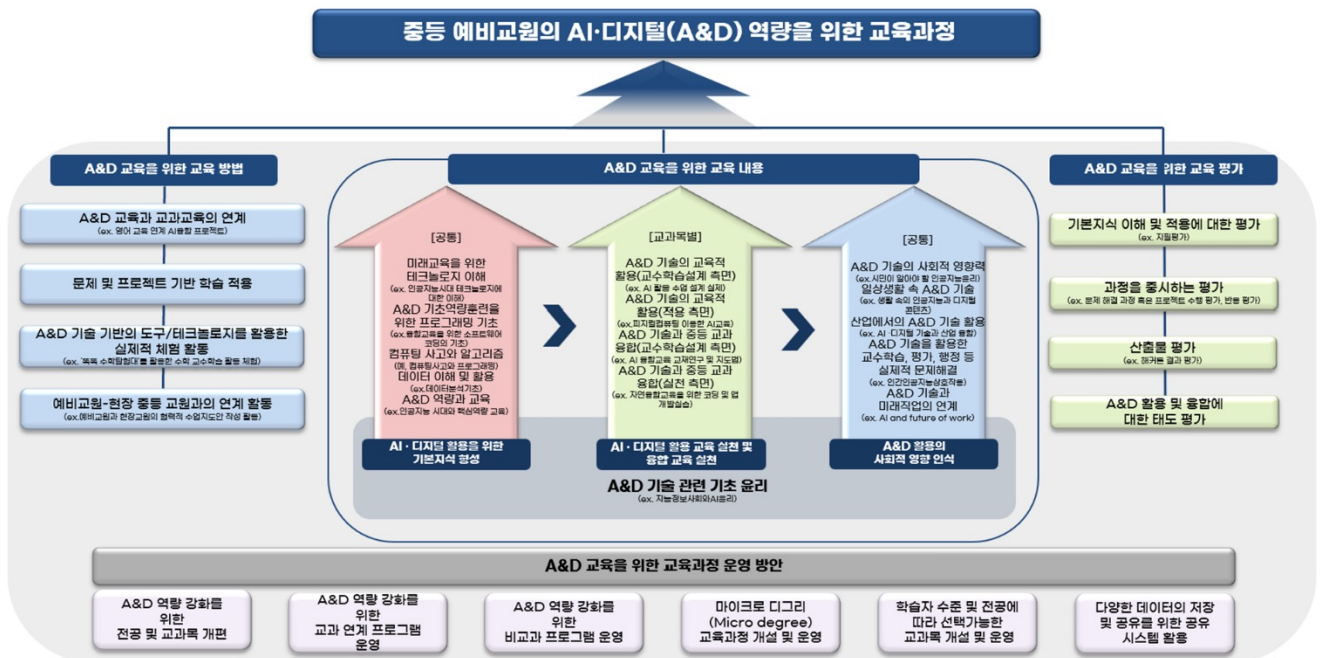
중등 예비교원의 AI·디지털(A&D) 역량을 위한 교육과정

A&D 교육을 위한 교육 방법

A&D 교육과 교과교육의 연계
(ex. 영어 교육 연계 AI융합 프로젝트)

문제 및 프로젝트 기반 학습 적용

A&D 기술 기반의 도구/테크놀로지를 활용한 실제적 체험 활동
(ex. 젝톡 수학탐험대를 활용한 수학 교수학습 활동 체험)

예비교원-현장 중등 교원과의 연계 활동
(ex.예비교원과 현장교원의 협력적 수업지도안 작성 활동)

A&D 교육을 위한 교육 내용

[공통]
미래교육을 위한 테크놀로지 이해
(ex. 인공지능시대 테크놀로지에 대한 이해)
A&D 기초역량훈련을 위한 프로그래밍 기초
(ex.융합교육을 위한 소프트웨어 코딩의 기초)
컴퓨팅 사고와 알고리즘
(예, 컴퓨팅사고와 프로그래밍)
데이터 이해 및 활용
(ex.데이터분석기초)
A&D 역량과 교육
(ex.인공지능 시대와 핵심역량 교육)

AI · 디지털 활용을 위한 기본지식 형성

[교과목별]
A&D 기술의 교육적 활용(교수학습설계 측면)
(ex. AI 활용 수업 설계 실제)
A&D 기술의 교육적 활용(적용 측면)
(ex.피지컬컴퓨팅 이용한 AI교육)
A&D 기술과 중등 교과 융합(교수학습설계 측면)
(ex. AI 융합교육 교재연구 및 지도법)
A&D 기술과 중등 교과 융합(실천 측면)
(ex. 자연융합교육을 위한 코딩 및 앱 개발실습)

AI · 디지털 활용 교육 실천 및 융합 교육 실천

[공통]
A&D 기술의 사회적 영향력
(ex.시민이 알아야 할 인공지능윤리)
일상생활 속 A&D 기술
(ex. 생활 속의 인공지능과 디지털 콘텐츠)
산업에서의 A&D 기술 활용
(ex. AI · 디지털 기술과 산업 융합)
A&D 기술을 활용한 교수학습, 평가, 행정 등 실제적 문제해결
(ex. 인간인공지능상호작용)
A&D 기술과 미래직업의 연계
(ex. AI and future of work)

A&D 활용의 사회적 영향 인식

A&D 기술 관련 기초 윤리
(ex. 지능정보사회와AI윤리)

A&D 교육을 위한 교육 평가

기본지식 이해 및 적용에 대한 평가
(ex. 지필평가)

과정을 중시하는 평가
(ex. 문제 해결 과정 혹은 프로젝트 수행 평가, 반응 평가)

산출물 평가
(ex. 해커톤 결과 평가)

A&D 활용 및 융합에 대한 태도 평가

A&D 교육을 위한 교육과정 운영 방안

A&D 역량 강화를 위한 전공 및 교과목 개편

A&D 역량 강화를 위한 교과 연계 프로그램 운영

A&D 역량 강화를 위한 비교과 프로그램 운영

마이크로 디그리 (Micro degree) 교육과정 개설 및 운영

학습자 수준 및 전공에 따라 선택가능한 교과목 개설 및 운영

다양한 데이터의 저장 및 공유를 위한 공유 시스템 활용